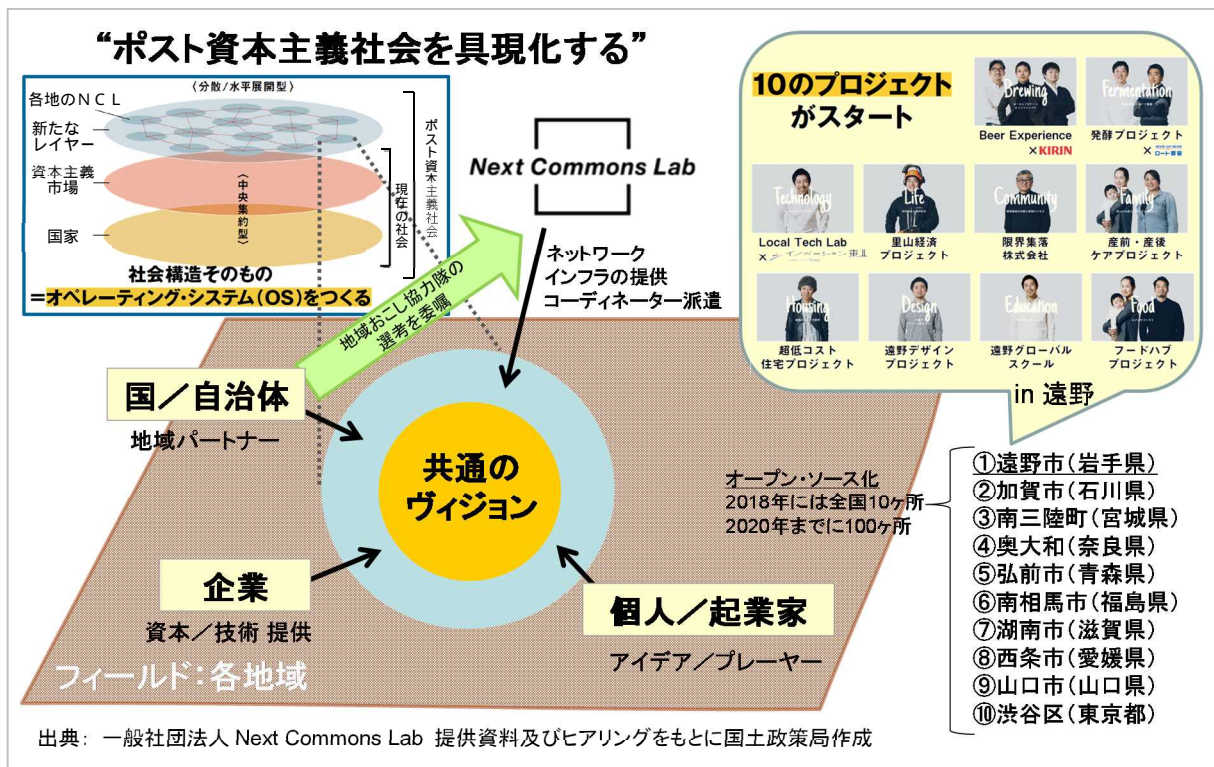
“ポスト資本主義社会を具現化する”

〈分散／水平展開型〉

各地のＮＣＬ

新たなレイヤー

資本主義市場

〈中央集約型〉

国家

ポスト資本主義社会

現在の社会

社会構造そのもの
＝オペレーティング・システム（OS）をつくる

Next Commons Lab

地域おこし協力隊の選考を委嘱

ネットワーク
インフラの提供
コーディネーター派遣

10のプロジェクトがスタート

Brewing
Beer Experience ×KIRIN

Fermentation
発酵プロジェクト ×ロート製薬

Technology
Local Tech Lab ×イノベーション東北

Life
里山経済プロジェクト

Community
限界集落株式会社

Family
産前・産後ケアプロジェクト

Housing
超低コスト住宅プロジェクト

Design
遠野デザインプロジェクト

Education
遠野グローバルスクール

Food
フードハブプロジェクト

in 遠野

国／自治体
地域パートナー

共通のヴィジョン

オープン・ソース化
2018年には全国10ヶ所
2020年までに100ヶ所

①遠野市（岩手県）
②加賀市（石川県）
③南三陸町（宮城県）
④奥大和（奈良県）
⑤弘前市（青森県）
⑥南相馬市（福島県）
⑦湖南市（滋賀県）
⑧西条市（愛媛県）
⑨山口市（山口県）
⑩渋谷区（東京都）

企業
資本／技術 提供

個人／起業家
アイデア／プレーヤー

フィールド：各地域

出典：一般社団法人 Next Commons Lab 提供資料及びヒアリングをもとに国土政策局作成